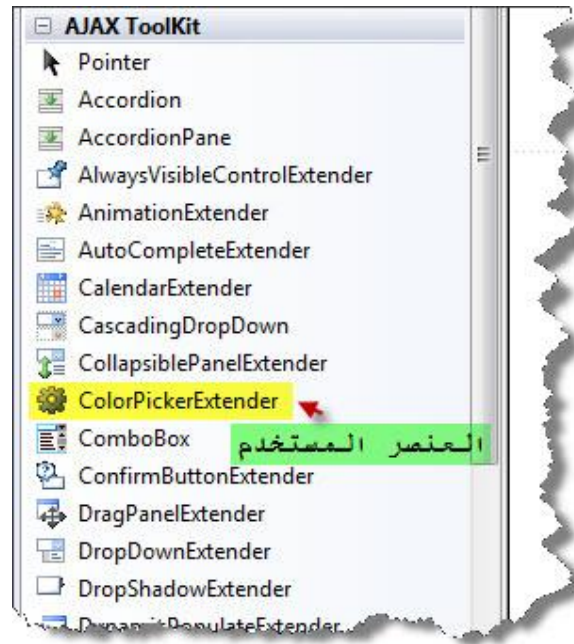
⊟ AJAX ToolKit

Pointer

Accordion

AccordionPane

AlwaysVisibleControlExtender

AnimationExtender

AutoCompleteExtender

CalendarExtender

CascadingDropDown

CollapsiblePanelExtender

ColorPickerExtender

ComboBox

العنصر المستخدم

ConfirmButtonExtender

DragPanelExtender

DropDownExtender

DropShadowExtender

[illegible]